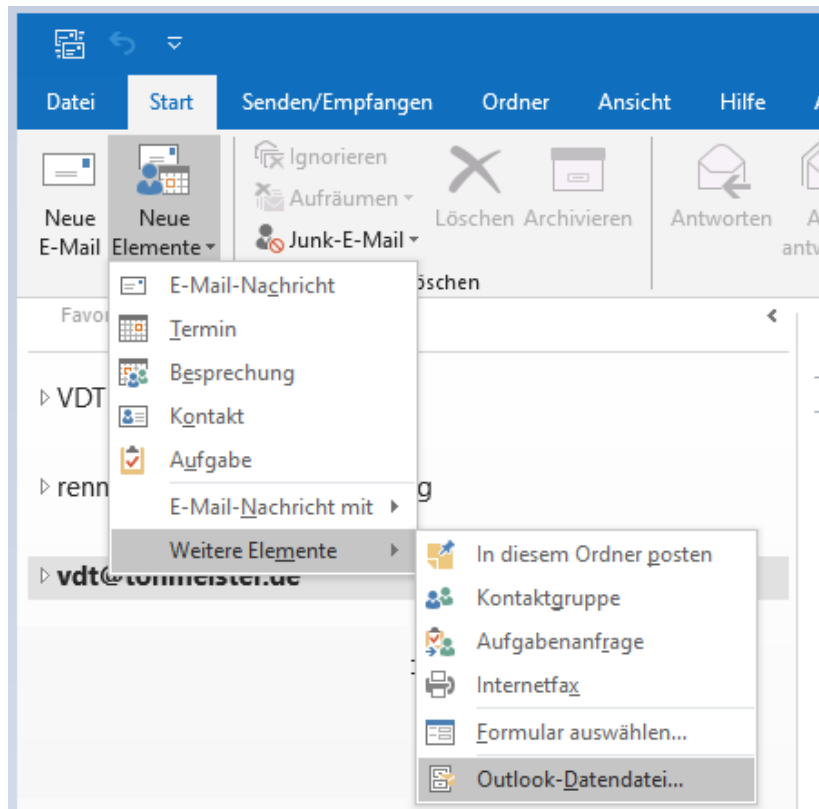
Datei Start Senden/Empfangen Ordner Ansicht Hilfe

Neue E-Mail

Neue Elemente

Ignorieren

Aufräumen

Junk-E-Mail

Löschen

Archivieren

Antworten

öschen

Favo

VDT

renn

g

vdt@tonmeister.de

E-Mail-Nachricht

Termin

Besprechung

Kontakt

Aufgabe

E-Mail-Nachricht mit

Weitere Elemente

In diesem Ordner posten

Kontaktgruppe

Aufgabenanfrage

Internetfax

Formular auswählen...

Outlook-Datendatei...